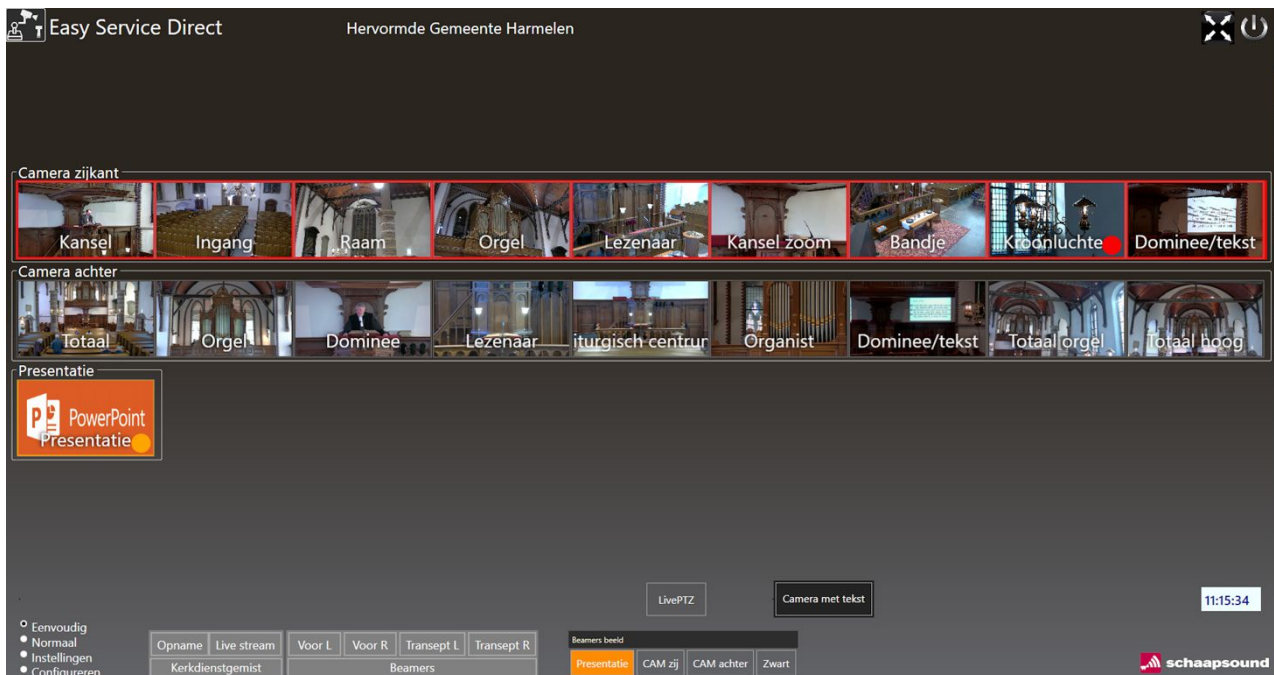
Easy Service Direct

Hervormde Gemeente Harmelen

Camera zijkant

Kansel

Ingang

Raam

Orgel

Lezenaar

Kansel zoom

Bandje

Kroonluchte

Dominee/tekst

Camera achter

Totaal

Orgel

Dominee

Lezenaar

iturgisch centrur

Organist

Dominee/tekst

Totaal orgel

Totaal hoog

Presentatie

PowerPoint

Presentatie

LivePTZ

Camera met tekst

11:15:34

Eenvoudig

Normaal

Instellingen

Configureren

Opname

Live stream

Kerkdienstgemist

Voor L

Voor R

Transept L

Transept R

Beamers

Beamers beeld

Presentatie

CAM zij

CAM achter

Zwart

schaapsound